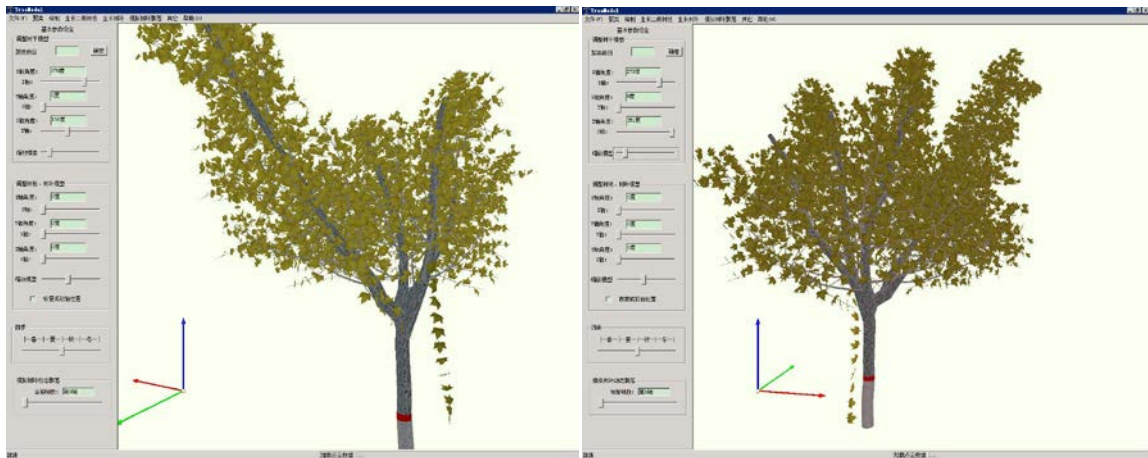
TreeModel
文件(F) 预览 编辑 显示三维树型 显示树干 模拟树叶飘落 其它 帮助(H)
基本参数设定
调整树干模型
加载树干 模型
X轴角度: 270度
Y轴角度: 0度
Z轴角度: 359度
缩放模型
调整树枝、树叶模型
X轴角度: 0度
Y轴角度: 0度
Z轴角度: 0度
缩放模型
恢复成初始位置
四季
模拟树叶飘落
就绪

TreeModel
文件(F) 预览 编辑 显示三维树型 显示树干 模拟树叶飘落 其它 帮助(H)
调整树干模型
加载树干 模型
X轴角度: 270度
Y轴角度: 0度
Z轴角度: 359度
缩放模型
调整树枝、树叶模型
X轴角度: 0度
Y轴角度: 0度
Z轴角度: 0度
缩放模型
恢复成初始位置
四季
模拟树叶飘落
就绪